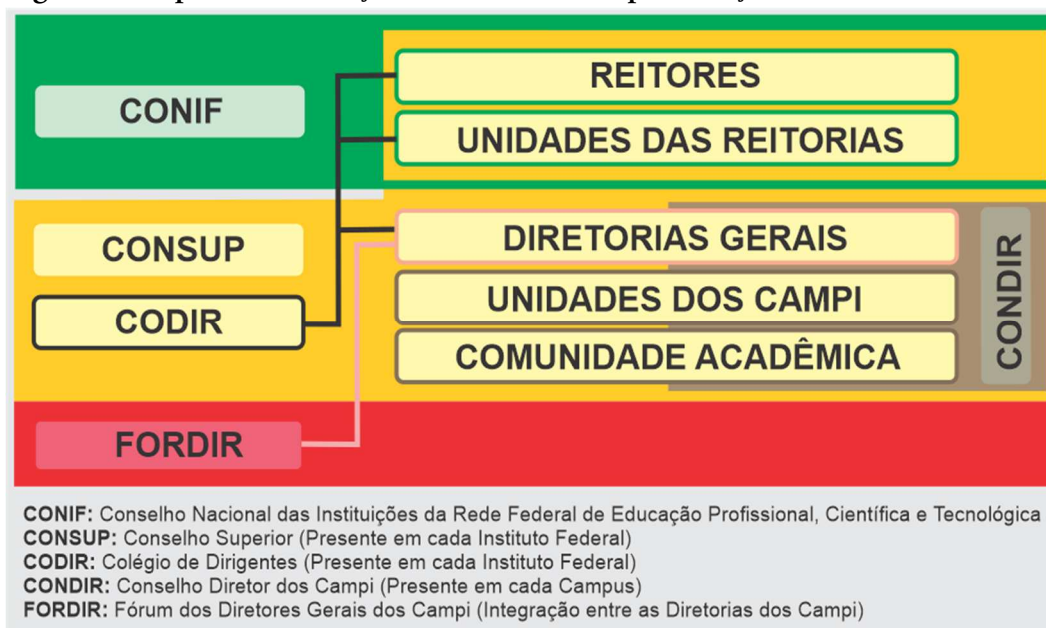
CONIF

REITORES

UNIDADES DAS REITORIAS

CONSUP

CODIR

DIRETORIAS GERAIS

UNIDADES DOS CAMPI

COMUNIDADE ACADÊMICA

CONDIR

FORDIR

**CONIF:** Conselho Nacional das Instituições da Rede Federal de Educação Profissional, Científica e Tecnológica
**CONSUP:** Conselho Superior (Presente em cada Instituto Federal)
**CODIR:** Colégio de Dirigentes (Presente em cada Instituto Federal)
**CONDIR:** Conselho Diretor dos Campi (Presente em cada Campus)
**FORDIR:** Fórum dos Diretores Gerais dos Campi (Integração entre as Diretorias dos Campi)